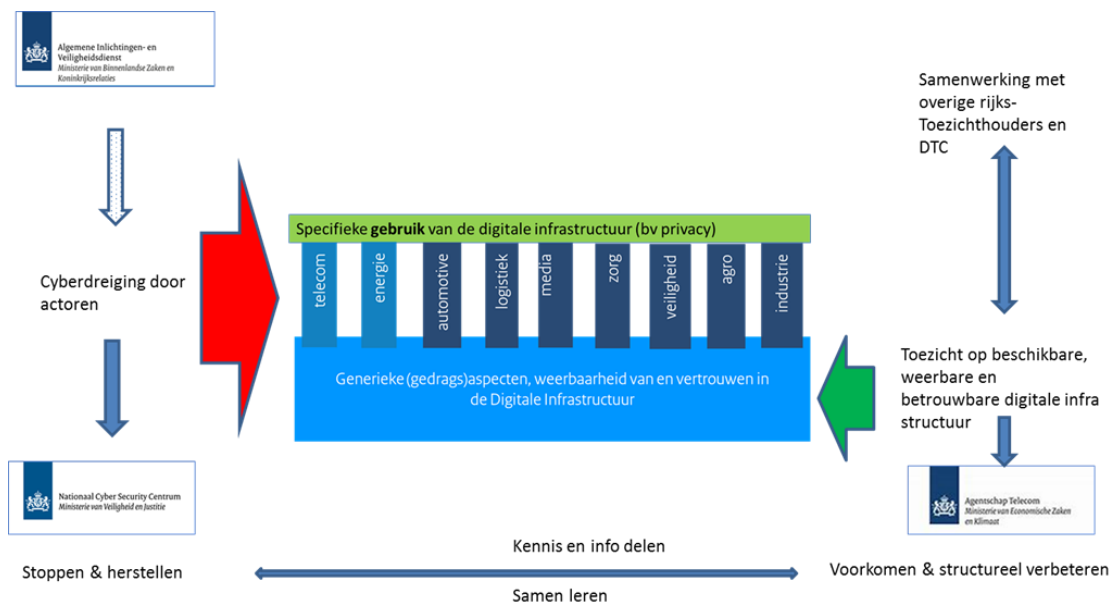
Algemene Inlichtingen- en Veiligheidsdienst
Ministerie van Binnenlandse Zaken en Koninkrijksrelaties

Samenwerking met overige rijks- Toezichthouders en DTC

Specifieke **gebruik** van de digitale infrastructuur (bv privacy)

telecom
energie
automotive
logistiek
media
zorg
veiligheid
agro
industrie

Cyberdreiging door actoren

Generieke (gedrags)aspecten, weerbaarheid van en vertrouwen in de Digitale Infrastructuur

Toezicht op beschikbare, weerbare en betrouwbare digitale infra structuur

Nationaal Cyber Security Centrum
Ministerie van Veiligheid en Justitie

Agentschap Telecom
Ministerie van Economische Zaken en Klimaat

Kennis en info delen

Stoppen & herstellen

Voorkomen & structureel verbeteren

Samen leren